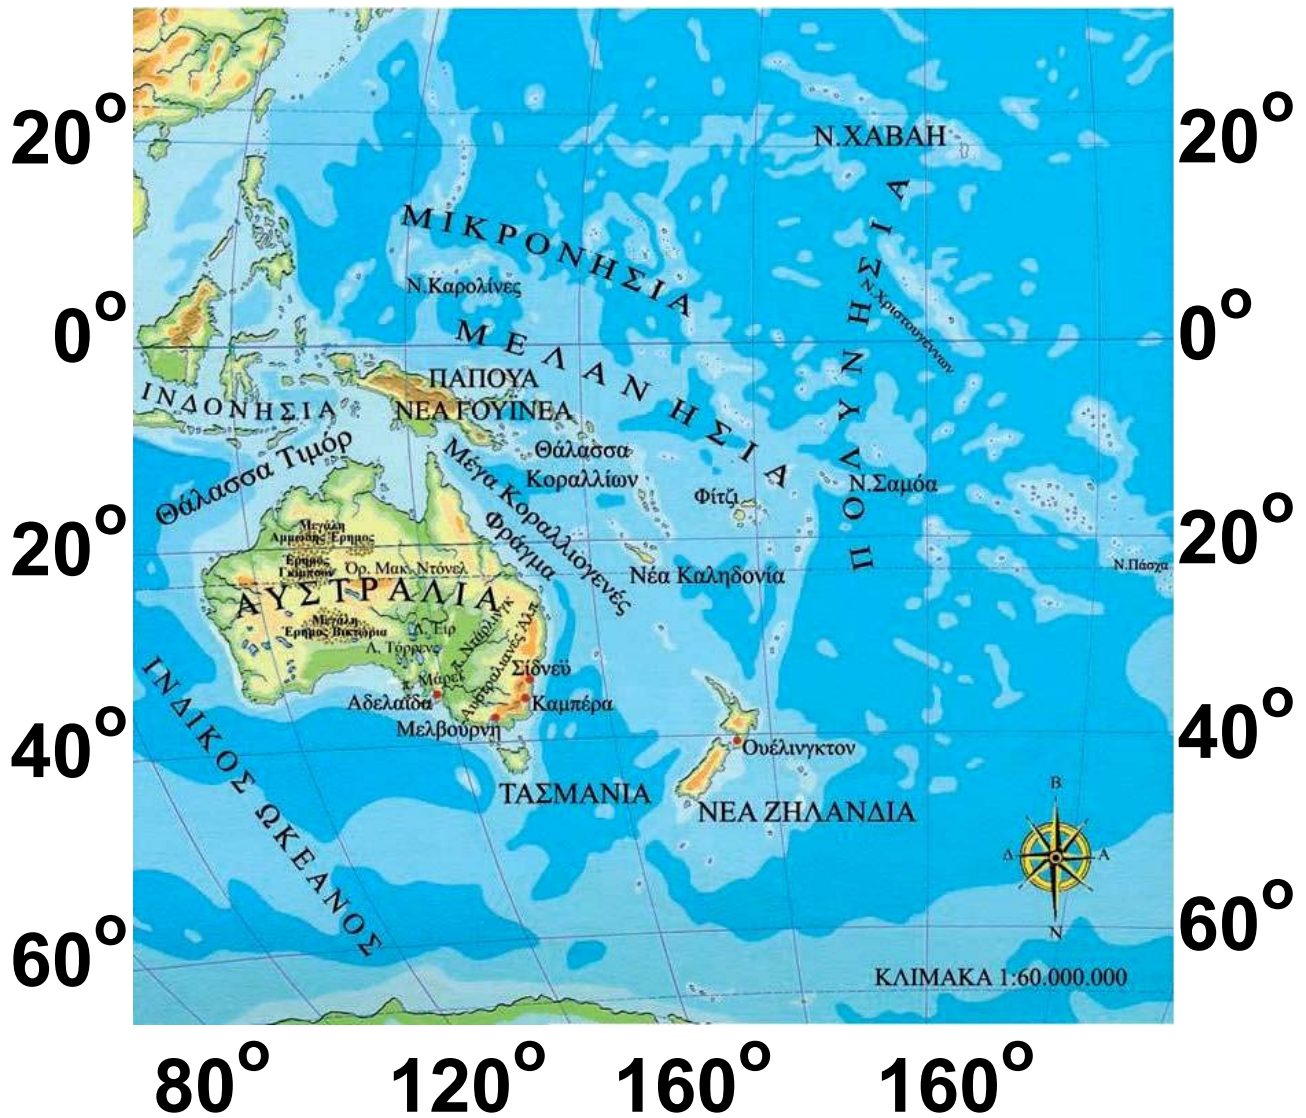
20°
20°
Ν.ΧΑΒΑΗ
ΜΙΚΡΟΝΗΣΙΑ
Ν.Καρολίνες
ΠΟΛΥΝΗΣΙΑ
Ν.Χριστουγέννων
0°
0°
ΜΕΛΑΝΗΣΙΑ
ΠΑΠΟΥΑ
ΝΕΑ ΓΟΥΙΝΕΑ
ΙΝΔΟΝΗΣΙΑ
Θάλασσα Τιμόρ
Μέγα Κοραλλιογενές Φράγμα
Θάλασσα Κοραλλίων
Φίτζι
Ν.Σαμόα
20°
20°
Μεγάλη Αμμώδης Έρημος
Έρημος Γκίμπσον
Ορ. Μακ. Ντόνελ
ΑΥΣΤΡΑΛΙΑ
Μεγάλη Έρημος Βικτώρια
Λ. Έιρ
Λ. Τόρρενς
Νέα Καληδονία
Ν.Πάσχα
Αυστραλιανές Άλπ.
Π. Ντάρλινγκ
Π. Μάρεϊ
Σίδνεϋ
Καμπέρα
Αδελαΐδα
Μελβούρνη
ΙΝΔΙΚΟΣ ΩΚΕΑΝΟΣ
Ουέλινγκτον
40°
40°
ΤΑΣΜΑΝΙΑ
ΝΕΑ ΖΗΛΑΝΔΙΑ
Β
Δ
Α
Ν
60°
60°
ΚΛΙΜΑΚΑ 1:60.000.000
80°
120°
160°
160°